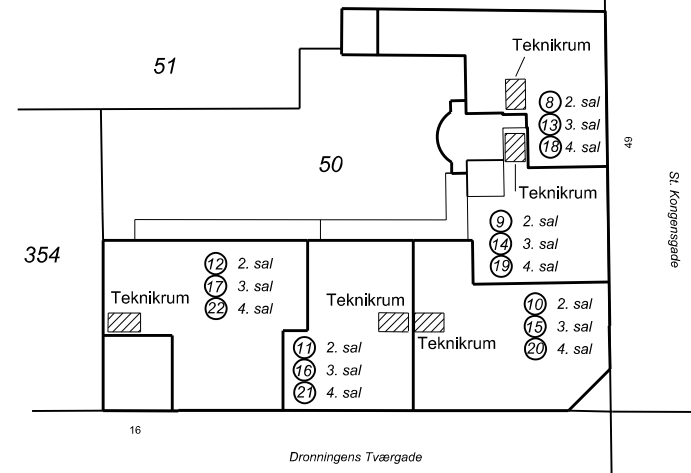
51

Teknikrum

8 2. sal
13 3. sal
18 4. sal

49

St. Kongensgade

50

Teknikrum

9 2. sal
14 3. sal
19 4. sal

354

12 2. sal
17 3. sal
22 4. sal

Teknikrum

Teknikrum

Teknikrum

10 2. sal
15 3. sal
20 4. sal

11 2. sal
16 3. sal
21 4. sal

16

Dronningens Tværgade